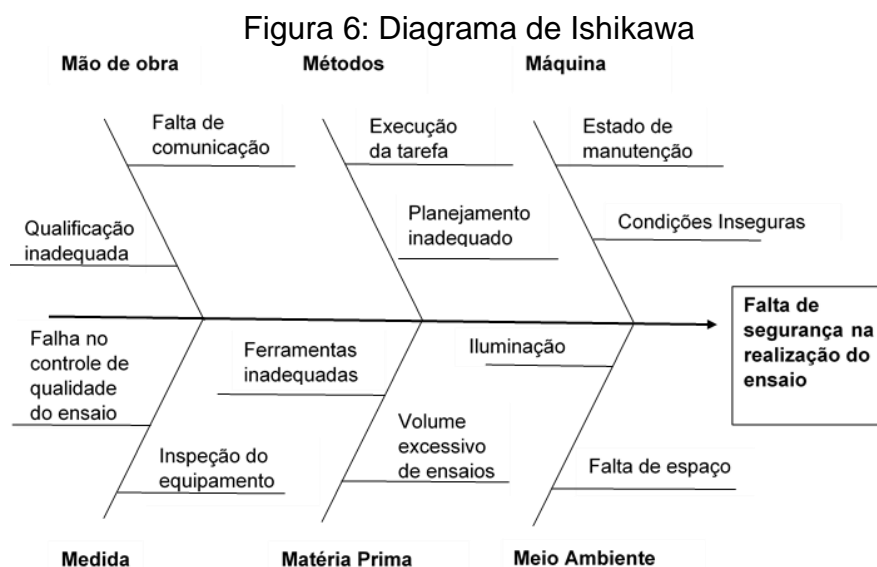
Figura 6: Diagrama de Ishikawa

Mão de obra

Métodos

Máquina

Falta de comunicação

Execução da tarefa

Estado de manutenção

Qualificação inadequada

Planejamento inadequado

Condições Inseguras

Falta de segurança na realização do ensaio

Falha no controle de qualidade do ensaio

Ferramentas inadequadas

Iluminação

Volume excessivo de ensaios

Inspeção do equipamento

Falta de espaço

Medida

Matéria Prima

Meio Ambiente